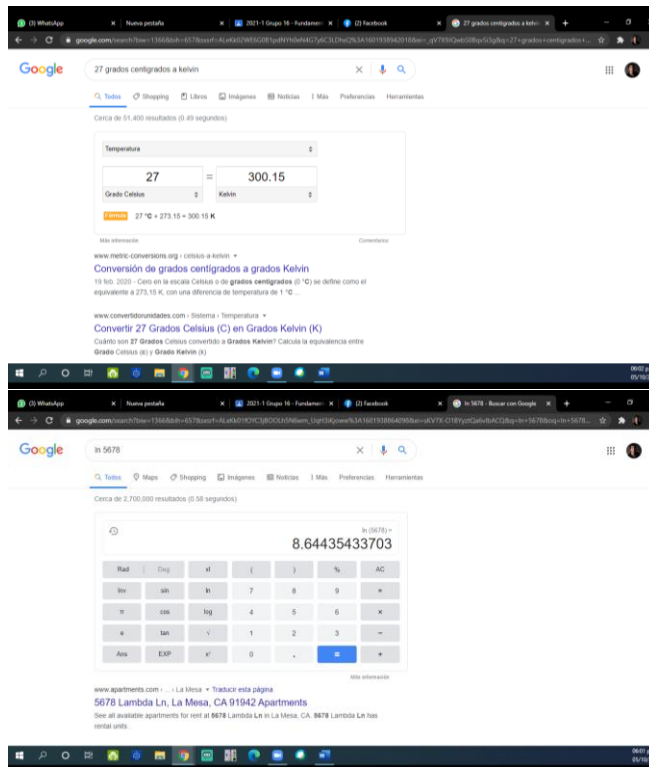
(3) WhatsApp | Nueva pestaña | 2021-1 Grupo 16 - Fundamen | (2) Facebook | 27 grados centigrados a kelvin

google.com/search?biw=1366&bih=657&sxsrf=ALeKk02WE5G0B1pdNYh0eN4G7y6C3LDhsQ%3A1601938942018&ei=_qV7X9jQwb50Bqs5Ig&q=27+grados+centigrados+...

Google

27 grados centigrados a kelvin

Todos | Shopping | Libros | Imágenes | Noticias | Más | Preferencias | Herramientas

Cerca de 51,400 resultados (0.49 segundos)

Temperatura

27 = 300.15

Grado Celsius | Kelvin

Fórmula 27 °C + 273.15 = 300.15 K

Más información | Comentarios

www.metric-conversions.org › celsius-a-kelvin

Conversión de grados centígrados a grados Kelvin

19 feb. 2020 – Cero en la escala Celsius o de grados centígrados (0 °C) se define como el equivalente a 273.15 K, con una diferencia de temperatura de 1 °C ...

www.convertidorunidades.com › Sistema › Temperatura

Convertir 27 Grados Celsius (C) en Grados Kelvin (K)

Cuánto son 27 Grados Celsius convertido a Grados Kelvin? Calcula la equivalencia entre Grado Celsius (c) y Grado Kelvin (k)

06:02 p
05/10/

(3) WhatsApp | Nueva pestaña | 2021-1 Grupo 16 - Fundamen | (2) Facebook | ln 5678 - Buscar con Google

google.com/search?biw=1366&bih=657&sxsrf=ALeKk01lOYC3jBOOLh5N6wm_UqH5Kpoww%3A1601938640958&ei=sKV7X-O18YyzzQa6vIbACQ&q=ln+5678&oq=ln+5678...

Google

ln 5678

Todos | Maps | Shopping | Imágenes | Noticias | Más | Preferencias | Herramientas

Cerca de 2,700,000 resultados (0.58 segundos)

ln (5678) =

8.64435433703

| Rad | Deg | x! | ( | ) | % | AC |
|---|---|---|---|---|---|---|
| Inv | sin | ln | 7 | 8 | 9 | ÷ |
| π | cos | log | 4 | 5 | 6 | × |
| e | tan | √ | 1 | 2 | 3 | − |
| Ans | EXP | $x^y$ | 0 | . | = | + |

Más información

www.apartments.com › ... › La Mesa ▾ Traducir esta página

5678 Lambda Ln, La Mesa, CA 91942 Apartments

See all available apartments for rent at 5678 Lambda Ln in La Mesa, CA. 5678 Lambda Ln has rental units.

06:01 p
05/10/